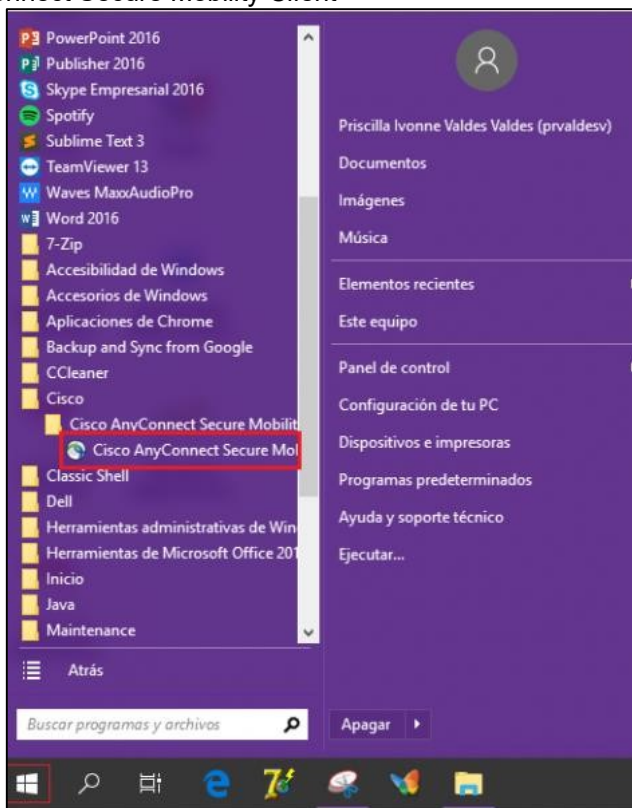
nnect Secure Mobility Client

PowerPoint 2016
Publisher 2016
Skype Empresarial 2016
Spotify
Sublime Text 3
TeamViewer 13
Waves MaxxAudioPro
Word 2016
7-Zip
Accesibilidad de Windows
Accesorios de Windows
Aplicaciones de Chrome
Backup and Sync from Google
CCleaner
Cisco
Cisco AnyConnect Secure Mobilit
Cisco AnyConnect Secure Mol
Classic Shell
Dell
Herramientas administrativas de Win
Herramientas de Microsoft Office 201
Inicio
Java
Maintenance

Atrás

Buscar programas y archivos

Priscilla Ivonne Valdes Valdes (prvaldesv)
Documentos
Imágenes
Música
Elementos recientes
Este equipo
Panel de control
Configuración de tu PC
Dispositivos e impresoras
Programas predeterminados
Ayuda y soporte técnico
Ejecutar...

Apagar